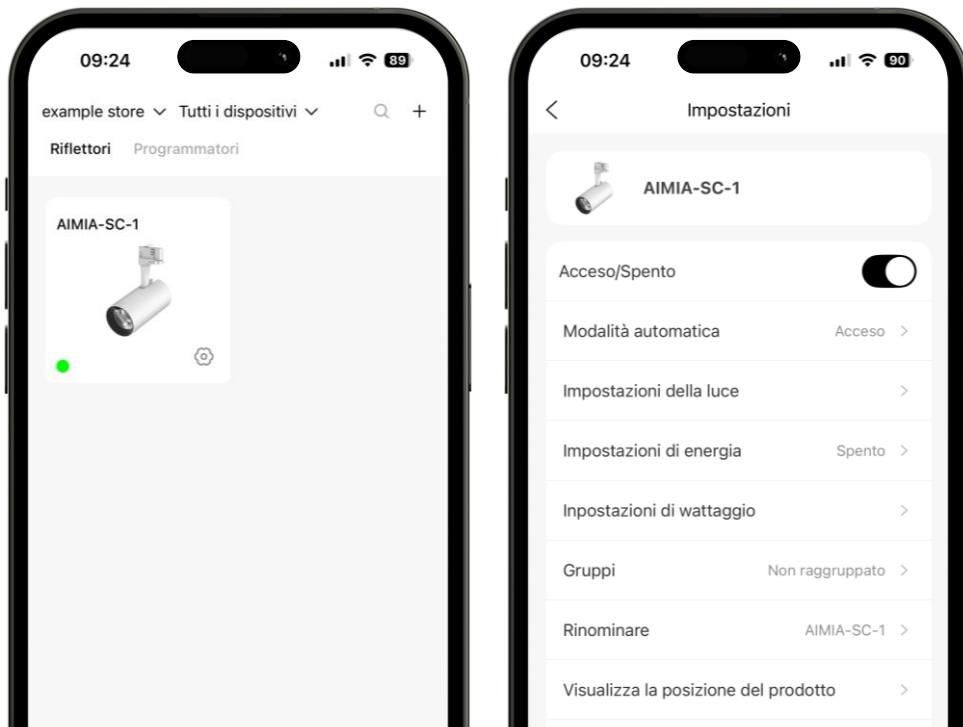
09:24

89

example store ∨ Tutti i dispositivi ∨

+

Riflettori Programmatori

AIMIA-SC-1

09:24

90

<

Impostazioni

AIMIA-SC-1

Acceso/Spento

Modalità automatica Acceso >

Impostazioni della luce >

Impostazioni di energia Spento >

Inpostazioni di wattaggio >

Gruppi Non raggruppato >

Rinominare AIMIA-SC-1 >

Visualizza la posizione del prodotto >